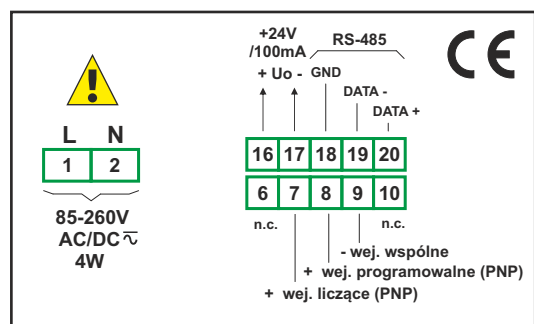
+24V
/100mA

RS-485

CE

+ Uo - GND

DATA -

DATA +

L N

| 1 | 2 |
|---|---|

85-260V
AC/DC $\overline{\sim}$
4W

| 16 | 17 | 18 | 19 | 20 |
|---|---|---|---|---|

| 6 | 7 | 8 | 9 | 10 |
|---|---|---|---|---|

n.c.

n.c.

- wej. wspólne

+ wej. programowalne (PNP)

+ wej. liczące (PNP)